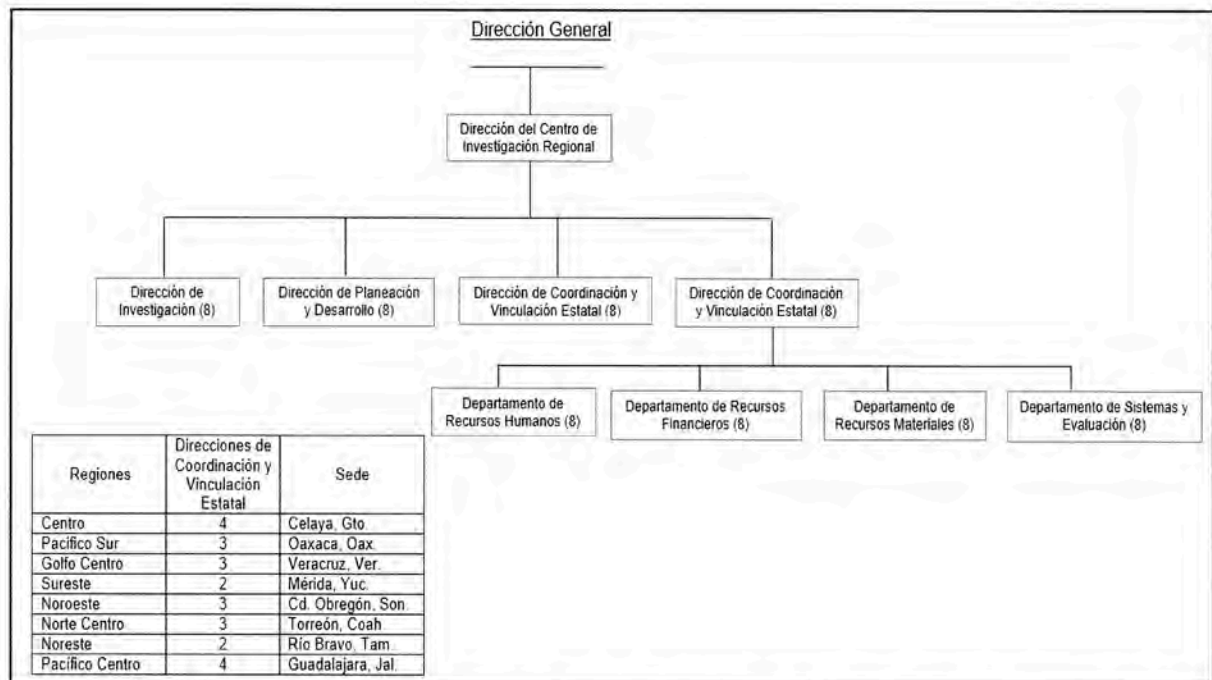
Dirección General

Dirección del Centro de Investigación Regional

Dirección de Investigación (8)

Dirección de Planeación y Desarrollo (8)

Dirección de Coordinación y Vinculación Estatal (8)

Dirección de Coordinación y Vinculación Estatal (8)

Departamento de Recursos Humanos (8)

Departamento de Recursos Financieros (8)

Departamento de Recursos Materiales (8)

Departamento de Sistemas y Evaluación (8)

| Regiones | Direcciones de Coordinación y Vinculación Estatal | Sede |
|---|---|---|
| Centro | 4 | Celaya, Gto. |
| Pacífico Sur | 3 | Oaxaca, Oax. |
| Golfo Centro | 3 | Veracruz, Ver. |
| Sureste | 2 | Mérida, Yuc. |
| Noroeste | 3 | Cd. Obregón, Son. |
| Norte Centro | 3 | Torreón, Coah. |
| Noreste | 2 | Río Bravo, Tam. |
| Pacífico Centro | 4 | Guadalajara, Jal. |